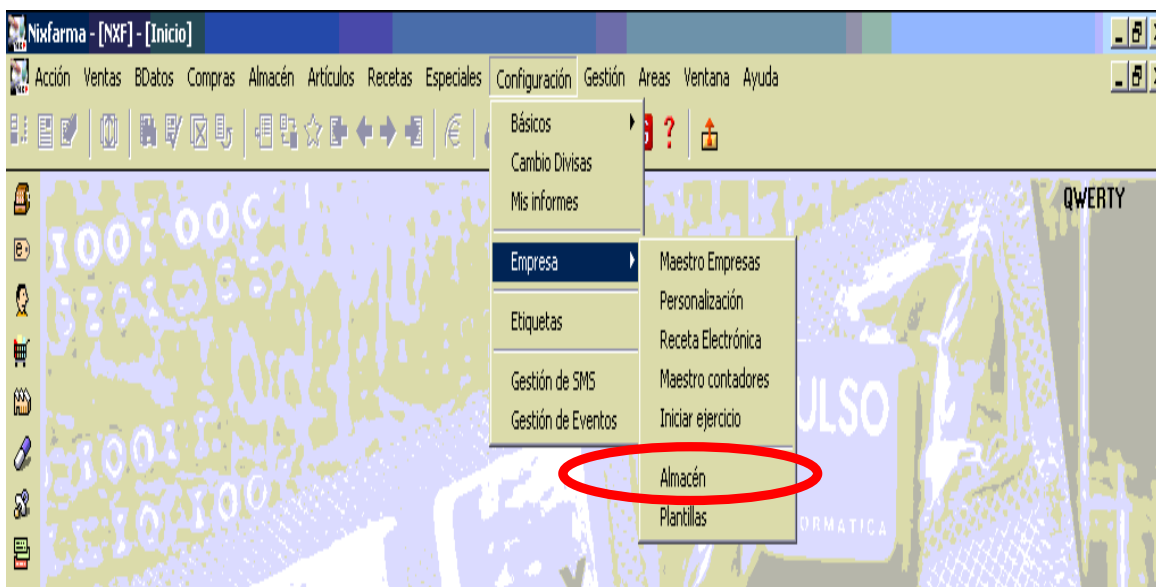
Nixfarma - [NXF] - [Inicio]

Acción Ventas BDatos Compras Almacén Artículos Recetas Especiales Configuración Gestión Areas Ventana Ayuda

Básicos
Cambio Divisas
Mis informes
Empresa
Etiquetas
Gestión de SMS
Gestión de Eventos

Maestro Empresas
Personalización
Receta Electrónica
Maestro contadores
Iniciar ejercicio
Almacén
Plantillas

QWERTY